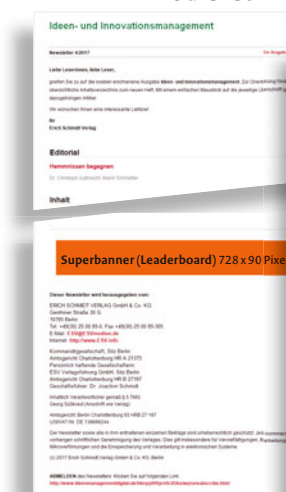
Ideen- und Innovationsmanagement

Newsletter 4/2017

Liebe Leserinnen, liebe Leser,

Wir wünschen Ihnen eine interessante Lektüre!

Ihr
Erich Schmidt Verlag

Editorial

Hemmnissen begegnen

Inhalt

Superbanner (Leaderboard) 728 x 90 Pixe

Dieser Newsletter wird herausgegeben vom:

ERICH SCHMIDT VERLAG GmbH & Co. KG
Genthiner Straße 30 G
10785 Berlin
Tel. +49(30) 25 00 85-0, Fax +49(30) 25 00 85-305
E-Mail: ESV@ESVmedien.de
Internet: http://www.ESV.info

Kommanditgesellschaft, Sitz Berlin
Amtsgericht Charlottenburg HR A 21375
Persönlich haftende Gesellschafterin:
ESV Verlagsführung GmbH, Sitz Berlin
Amtsgericht Charlottenburg HR B 27187
Geschäftsführer: Dr. Joachim Schmidt

Amtsgericht Berlin Charlottenburg 93 HRB 27 187

(c) 2017 Erich Schmidt Verlag GmbH & Co. KG, Berlin

ANMELDEN des Newsletters: Klicken Sie auf folgenden Link